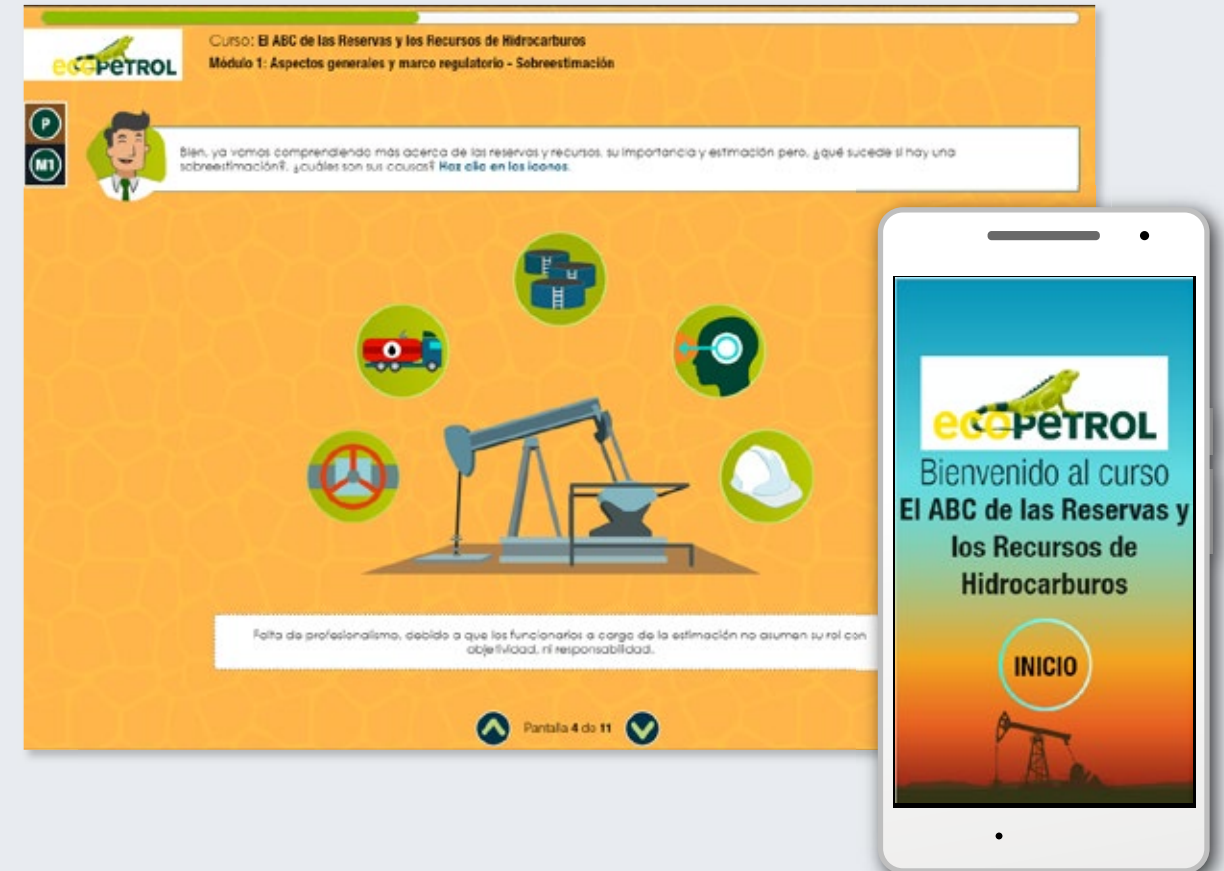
ecopetrol

Curso: El ABC de las Reservas y los Recursos de Hidrocarburos
Módulo 1: Aspectos generales y marco regulatorio - Sobreestimación

P
M1

Bien, ya vamos comprendiendo más acerca de las reservas y recursos, su importancia y estimación pero, ¿qué sucede si hay una sobreestimación?, ¿cuáles son sus causas? Haz clic en los iconos.

Falta de profesionalismo, debido a que los funcionarios a cargo de la estimación no asumen su rol con objetividad, ni responsabilidad.

Pantalla 4 de 11

ecopetrol
Bienvenido al curso
El ABC de las Reservas y los Recursos de Hidrocarburos

INICIO